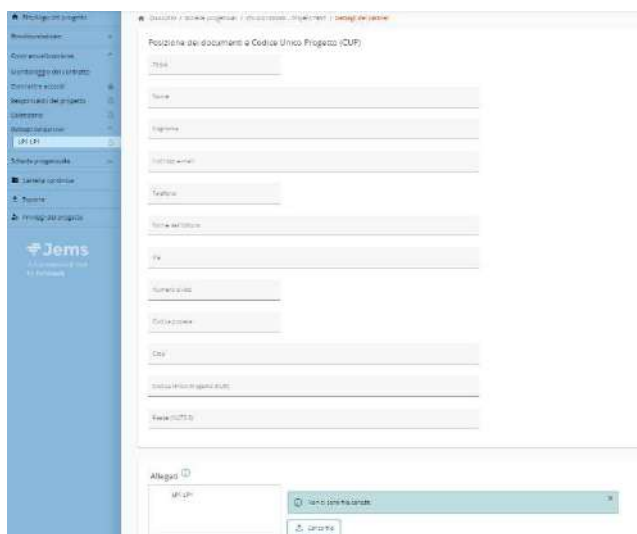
Privilegi del progetto

Monitoraggio

Contratto

Monitoraggio del contratto

Contratti e accordi

Responsabili del progetto

Dettagli del partner

LP1 LP1

Scheda progettuale

Cartella condivisa

Report

Privilegi del progetto

Jems

Dashboard / Schede progettuali / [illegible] / Dettagli del partner

Posizione dei documenti e Codice Unico Progetto (CUP)

Titolo

Nome

Cognome

Indirizzo e-mail

Telefono

Nome dell'istituto

Via

Numero civico

Codice postale

Città

Codice Unico Progetto (CUP)

Paese (NUTS 0)

Allegati

LP1 LP1

Non ci sono file caricati

Carica file